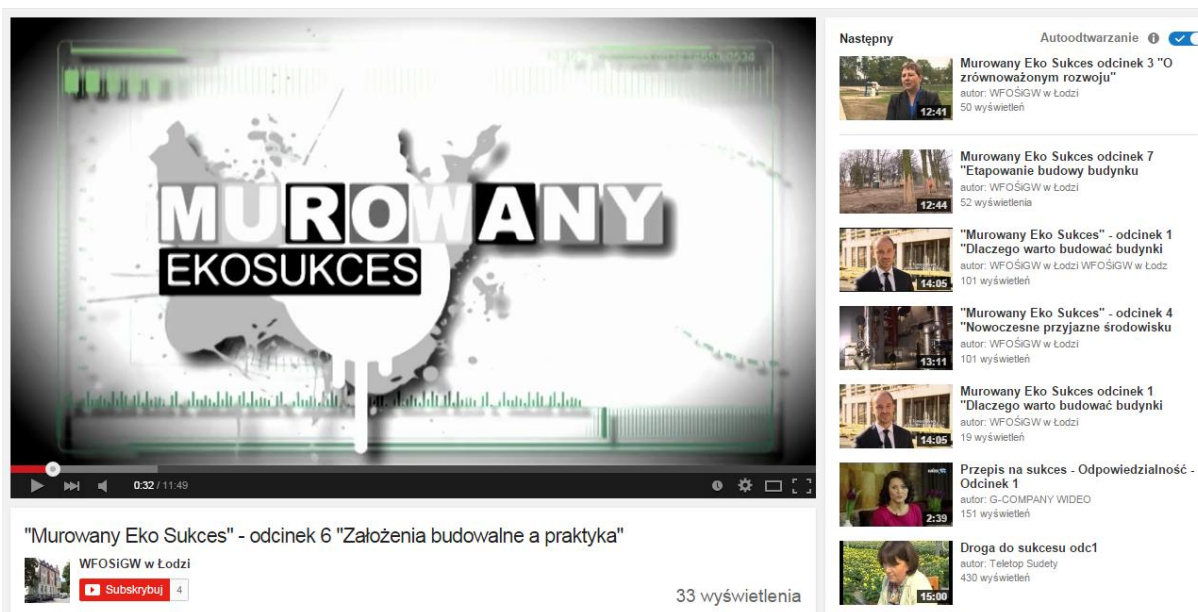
MUROWANY
EKOSUKCES

0:32 / 11:49

"Murowany Eko Sukces" - odcinek 6 "Założenia budowalne a praktyka"

WFOŚiGW w Łodzi

Subskrybuj 4

33 wyświetlenia

Następny

Autoodtwarzanie

Murowany Eko Sukces odcinek 3 "O zrównoważonym rozwoju"
autor: WFOŚiGW w Łodzi
50 wyświetleń
12:41

Murowany Eko Sukces odcinek 7 "Etapowanie budowy budynku
autor: WFOŚiGW w Łodzi
52 wyświetlenia
12:44

"Murowany Eko Sukces" - odcinek 1 "Dlaczego warto budować budynki
autor: WFOŚiGW w Łodzi WFOŚiGW w Łodz
101 wyświetleń
14:05

"Murowany Eko Sukces" - odcinek 4 "Nowoczesne przyjazne środowisku
autor: WFOŚiGW w Łodzi
101 wyświetleń
13:11

Murowany Eko Sukces odcinek 1 "Dlaczego warto budować budynki
autor: WFOŚiGW w Łodzi
19 wyświetleń
14:05

Przepis na sukces - Odpowiedzialność - Odcinek 1
autor: G-COMPANY WIDEO
151 wyświetleń
2:39

Droga do sukcesu odc1
autor: Teletop Sudety
430 wyświetleń
15:00